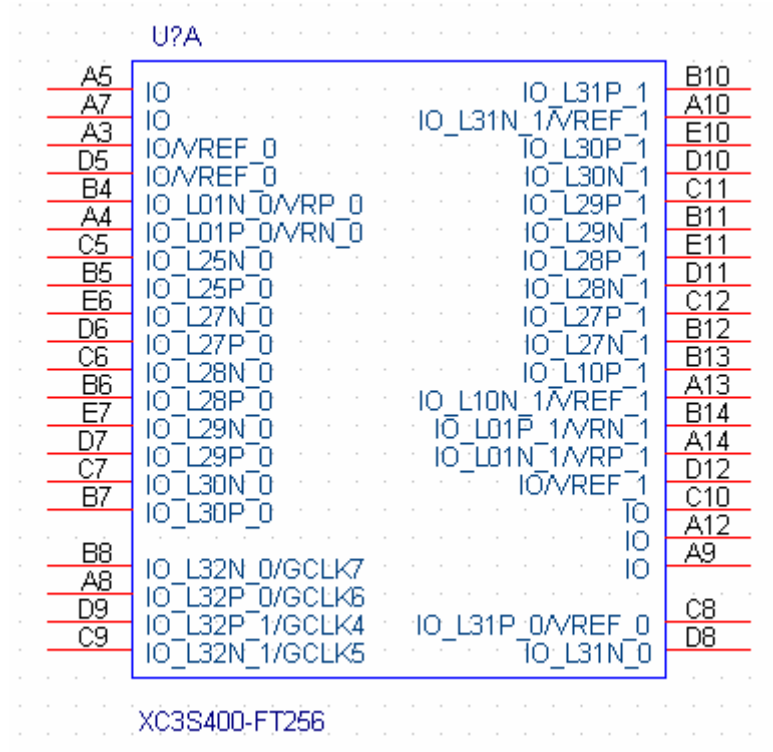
U?A

A5 IO
A7 IO
A3 IO/VREF_0
D5 IO/VREF_0
B4 IO_L01N_0/VRP_0
A4 IO_L01P_0/VRN_0
C5 IO_L25N_0
B5 IO_L25P_0
E6 IO_L27N_0
D6 IO_L27P_0
C6 IO_L28N_0
B6 IO_L28P_0
E7 IO_L29N_0
D7 IO_L29P_0
C7 IO_L30N_0
B7 IO_L30P_0

B8 IO_L32N_0/GCLK7
A8 IO_L32P_0/GCLK6
D9 IO_L32P_1/GCLK4
C9 IO_L32N_1/GCLK5

IO_L31P_1 B10
IO_L31N_1/VREF_1 A10
IO_L30P_1 E10
IO_L30N_1 D10
IO_L29P_1 C11
IO_L29N_1 B11
IO_L28P_1 E11
IO_L28N_1 D11
IO_L27P_1 C12
IO_L27N_1 B12
IO_L10P_1 B13
IO_L10N_1/VREF_1 A13
IO_L01P_1/VRN_1 B14
IO_L01N_1/VRP_1 A14
IO/VREF_1 D12
IO C10
IO A12
IO A9

IO_L31P_0/VREF_0 C8
IO_L31N_0 D8

XC3S400-FT256